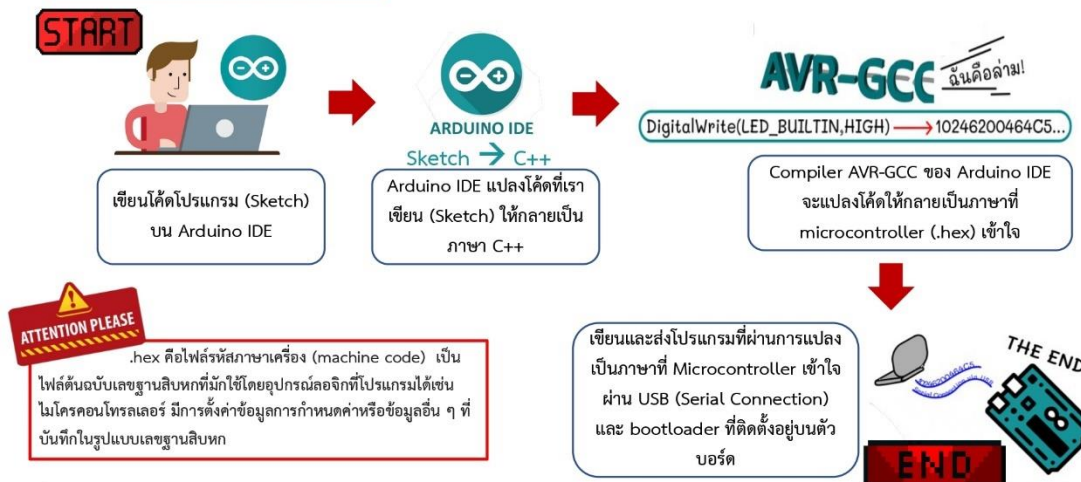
START

เขียนโค้ดโปรแกรม (Sketch) บน Arduino IDE

ARDUINO IDE

Sketch → C++

Arduino IDE แปลงโค้ดที่เราเขียน (Sketch) ให้กลายเป็นภาษา C++

AVR-GCC ฉันคือล่าม!

DigitalWrite(LED_BUILTIN,HIGH) → 10246200464C5...

Compiler AVR-GCC ของ Arduino IDE จะแปลงโค้ดให้กลายเป็นภาษาที่ microcontroller (.hex) เข้าใจ

ATTENTION PLEASE

.hex คือไฟล์รหัสภาษาเครื่อง (machine code) เป็นไฟล์ต้นฉบับเลขฐานสิบหกที่มักใช้โดยอุปกรณ์ลอจิกที่โปรแกรมได้เช่น ไมโครคอนโทรลเลอร์ มีการตั้งค่าข้อมูลการกำหนดค่าหรือข้อมูลอื่น ๆ ที่บันทึกในรูปแบบเลขฐานสิบหก

เขียนและส่งโปรแกรมที่ผ่านการแปลงเป็นภาษาที่ Microcontroller เข้าใจ ผ่าน USB (Serial Connection) และ bootloader ที่ติดตั้งอยู่บนตัวบอร์ด

THE END

END